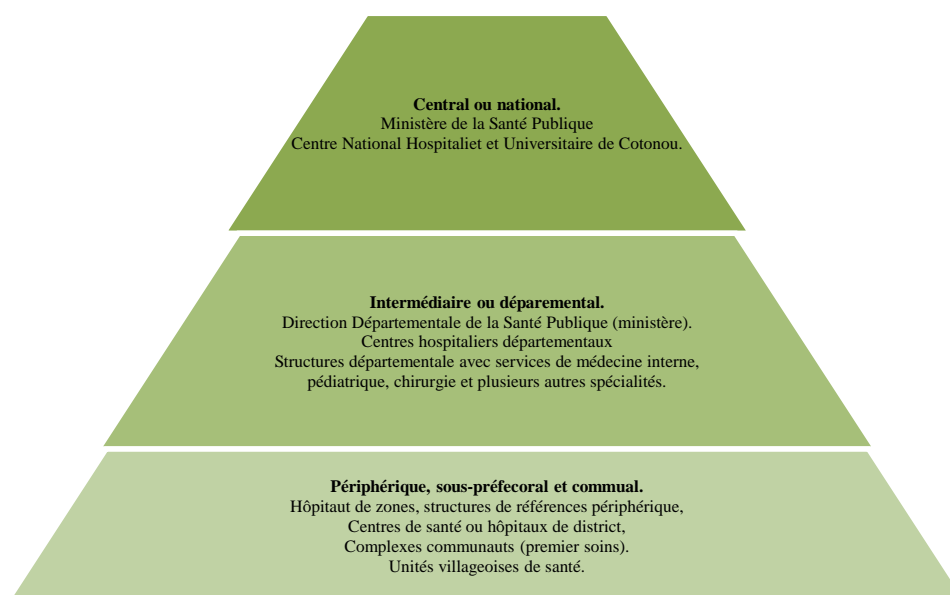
**Central ou national.**
Ministère de la Santé Publique
Centre National Hospitaliet et Universitaire de Cotonou.

**Intermédiaire ou déparemental.**
Direction Départementale de la Santé Publique (ministère).
Centres hospitaliers départementaux
Structures départementale avec services de médecine interne, pédiatrique, chirurgie et plusieurs autres spécialités.

**Périphérique, sous-préfecoral et commual.**
Hôpitaut de zones, structures de références périphérique,
Centres de santé ou hôpitaux de district,
Complexes communauts (premier soins).
Unités villageoises de santé.